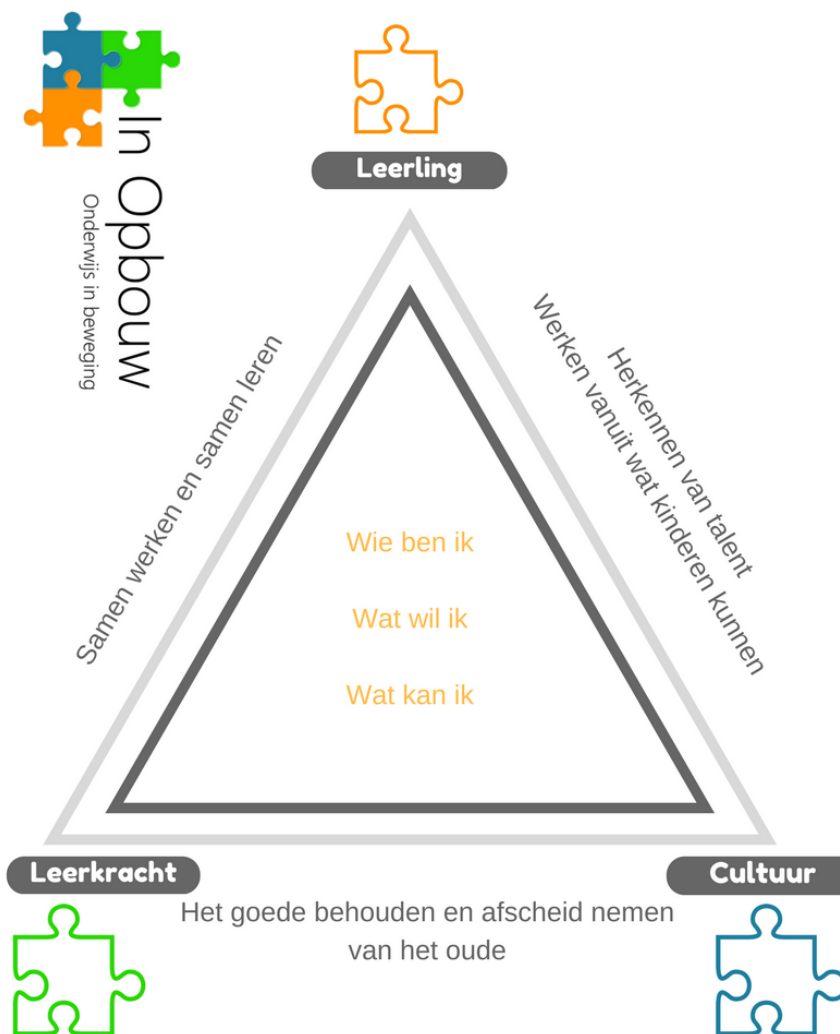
In Opbouw
Onderwijs in beweging

Leerling

Samen werken en samen leren

Herkennen van talent
Werken vanuit wat kinderen kunnen

Wie ben ik

Wat wil ik

Wat kan ik

Leerkracht

Cultuur

Het goede behouden en afscheid nemen van het oude